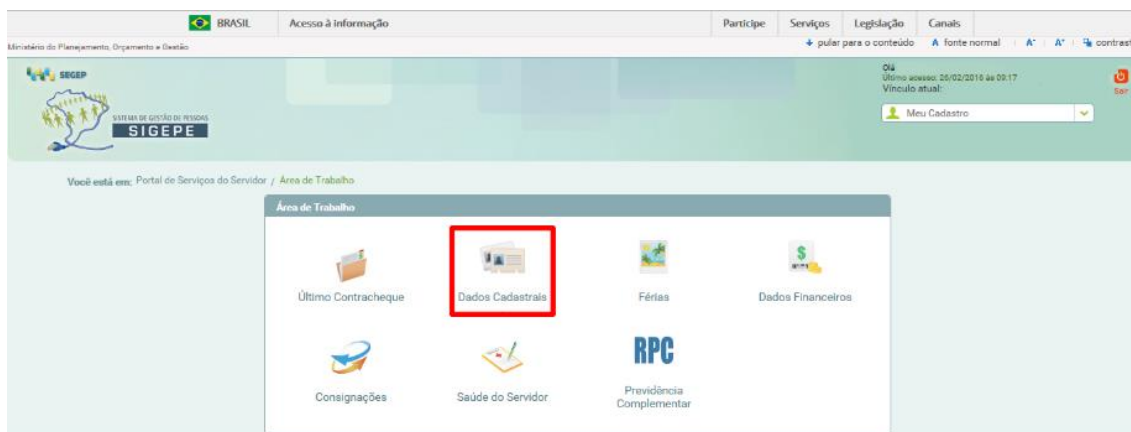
BRASIL Acesso à informação Participe Serviços Legislação Canais

Ministério do Planejamento, Orçamento e Gestão

+ pular para o conteúdo A fonte normal | A⁻ | A⁺ | contrast

SEGEP

SISTEMA DE GESTÃO DE PESSOAS
SIGEPE

Olá
Último acesso: 26/02/2016 às 09:17
Vínculo atual:

Meu Cadastro

Sair

Você está em: Portal de Serviços do Servidor / Área de Trabalho

Área de Trabalho

Último Contracheque

Dados Cadastrais

Férias

Dados Financeiros

Consignações

Saúde do Servidor

RPC
Previdência Complementar